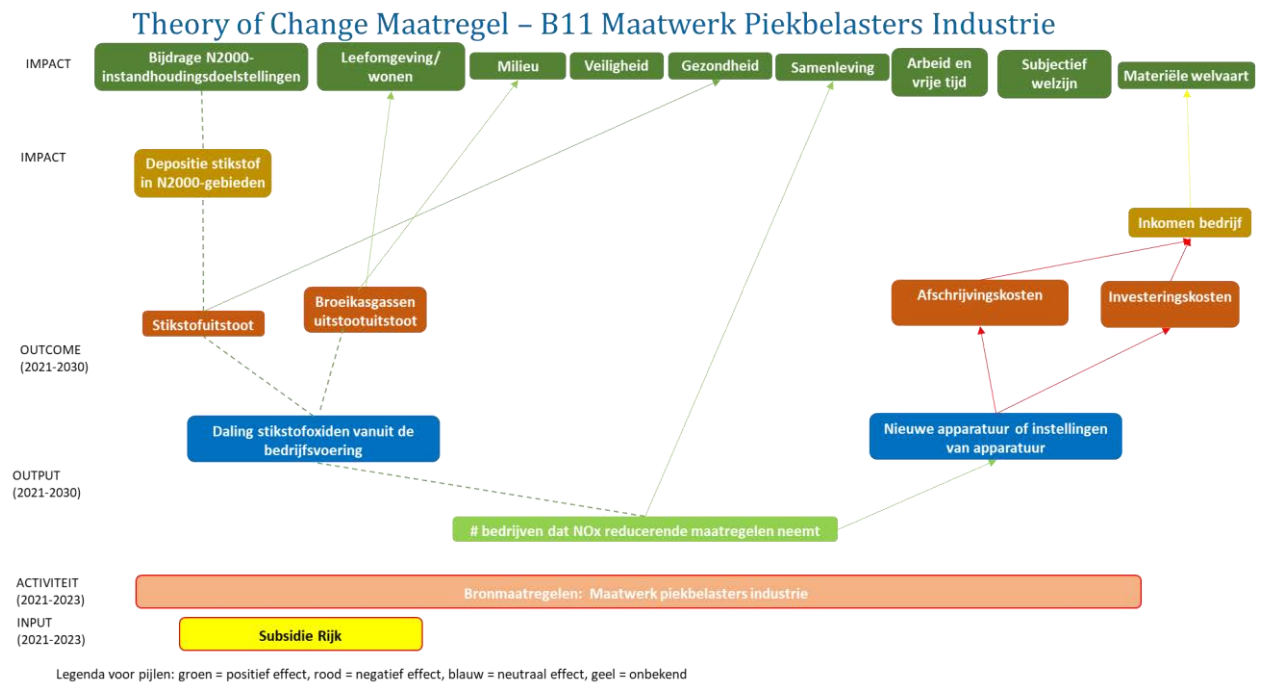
Theory of Change Maatregel – B11 Maatwerk Piekbelasters Industrie

IMPACT

Bijdrage N2000-instandhoudingsdoelstellingen

Leefomgeving/ wonen

Milieu

Veiligheid

Gezondheid

Samenleving

Arbeid en vrije tijd

Subjectief welzijn

Materiële welvaart

IMPACT

Depositie stikstof in N2000-gebieden

Inkomen bedrijf

Afschrijvingskosten

Investeringskosten

Stikstofuitstoot

Broeikasgassen uitstootuitstoot

OUTCOME (2021-2030)

Daling stikstofoxiden vanuit de bedrijfsvoering

Nieuwe apparatuur of instellingen van apparatuur

OUTPUT (2021-2030)

# bedrijven dat NOx reducerende maatregelen neemt

ACTIVITEIT (2021-2023)

Bronmaatregelen: Maatwerk piekbelasters industrie

INPUT (2021-2023)

Subsidie Rijk

Legenda voor pijlen: groen = positief effect, rood = negatief effect, blauw = neutraal effect, geel = onbekend